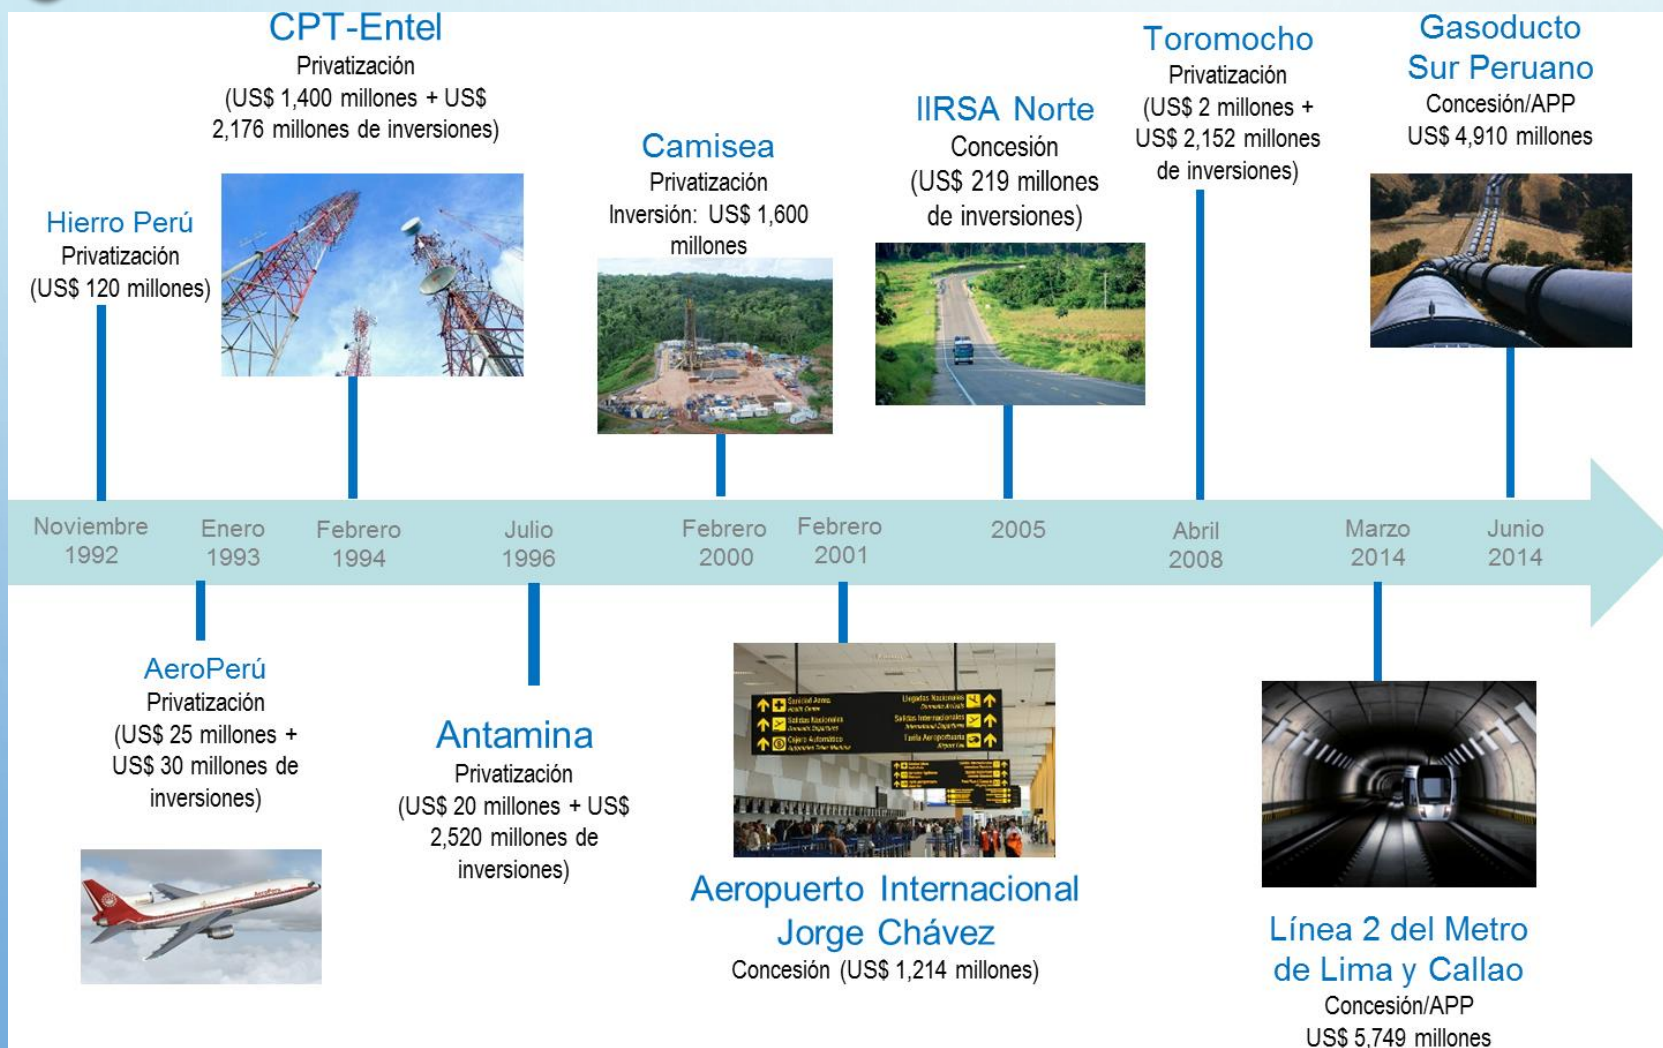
CPT-Entel
Privatización
(US$ 1,400 millones + US$ 2,176 millones de inversiones)

Hierro Perú
Privatización
(US$ 120 millones)

Camisea
Privatización
Inversión: US$ 1,600 millones

IIRSA Norte
Concesión
(US$ 219 millones de inversiones)

Toromocho
Privatización
(US$ 2 millones + US$ 2,152 millones de inversiones)

Gasoducto Sur Peruano
Concesión/APP
US$ 4,910 millones

Noviembre 1992
Enero 1993
Febrero 1994
Julio 1996
Febrero 2000
Febrero 2001
2005
Abril 2008
Marzo 2014
Junio 2014

AeroPerú
Privatización
(US$ 25 millones + US$ 30 millones de inversiones)

Antamina
Privatización
(US$ 20 millones + US$ 2,520 millones de inversiones)

Aeropuerto Internacional Jorge Chávez
Concesión (US$ 1,214 millones)

Línea 2 del Metro de Lima y Callao
Concesión/APP
US$ 5,749 millones